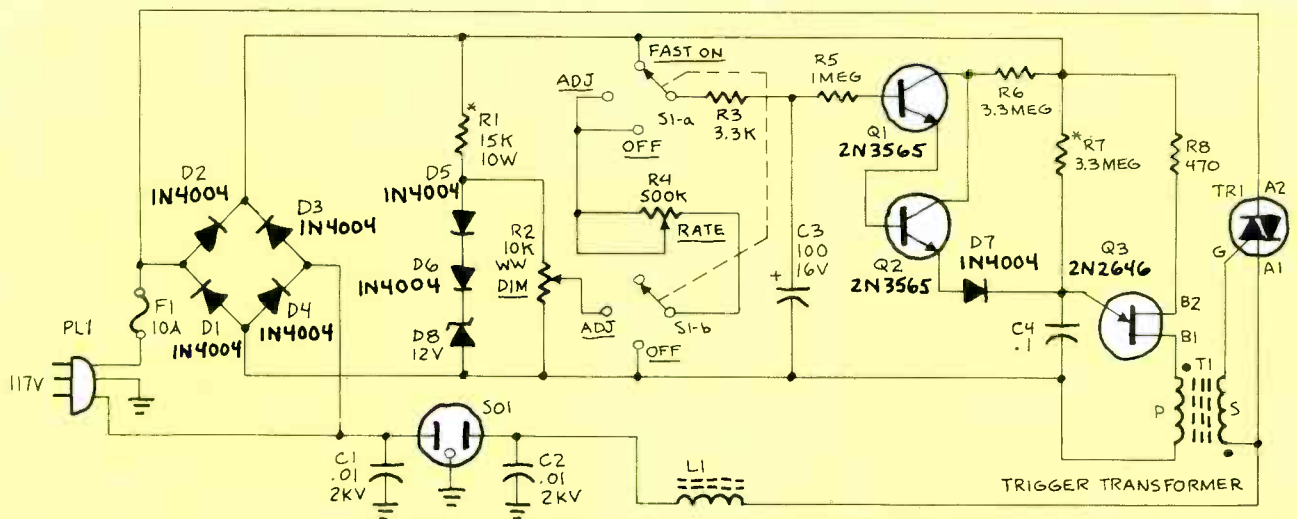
FAST ON
ADJ
OFF
S1-a
R5 1MEG
R3 3.3K
Q1 2N3565
R6 3.3MEG
*R7 3.3MEG
R8 470
TR1
A2
G
A1
*R1 15K 10W
D5 1N4004
D6 1N4004
D8 12V
R2 10K WW DIM
R4 500K RATE
ADJ
S1-b
OFF
C3 100 16V
+
Q2 2N3565
D7 1N4004
Q3 2N2646
B2
B1
C4 .1
T1
P
S
D2 1N4004
D3 1N4004
D1 1N4004
D4 1N4004
F1 10A
PL1
117V
SO1
C1 .01 2KV
C2 .01 2KV
L1
TRIGGER TRANSFORMER